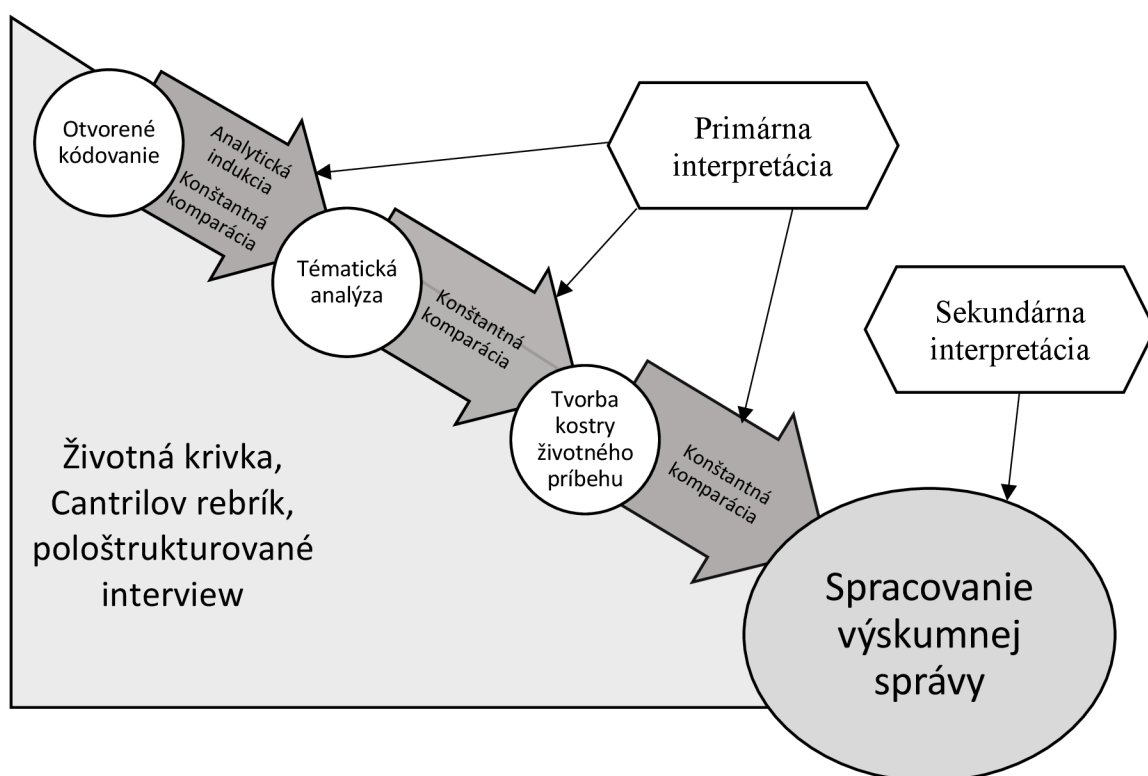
Otvorené kódovanie

Analytická indukcia
Konštantná komparácia

Primárna interpretácia

Tématická analýza

Konštantná komparácia

Sekundárna interpretácia

Tvorba kostry životného príbehu

Konštantná komparácia

Životná krivka, Cantrilov rebrík, pološtrukturované interview

Spracovanie výskumnej správy